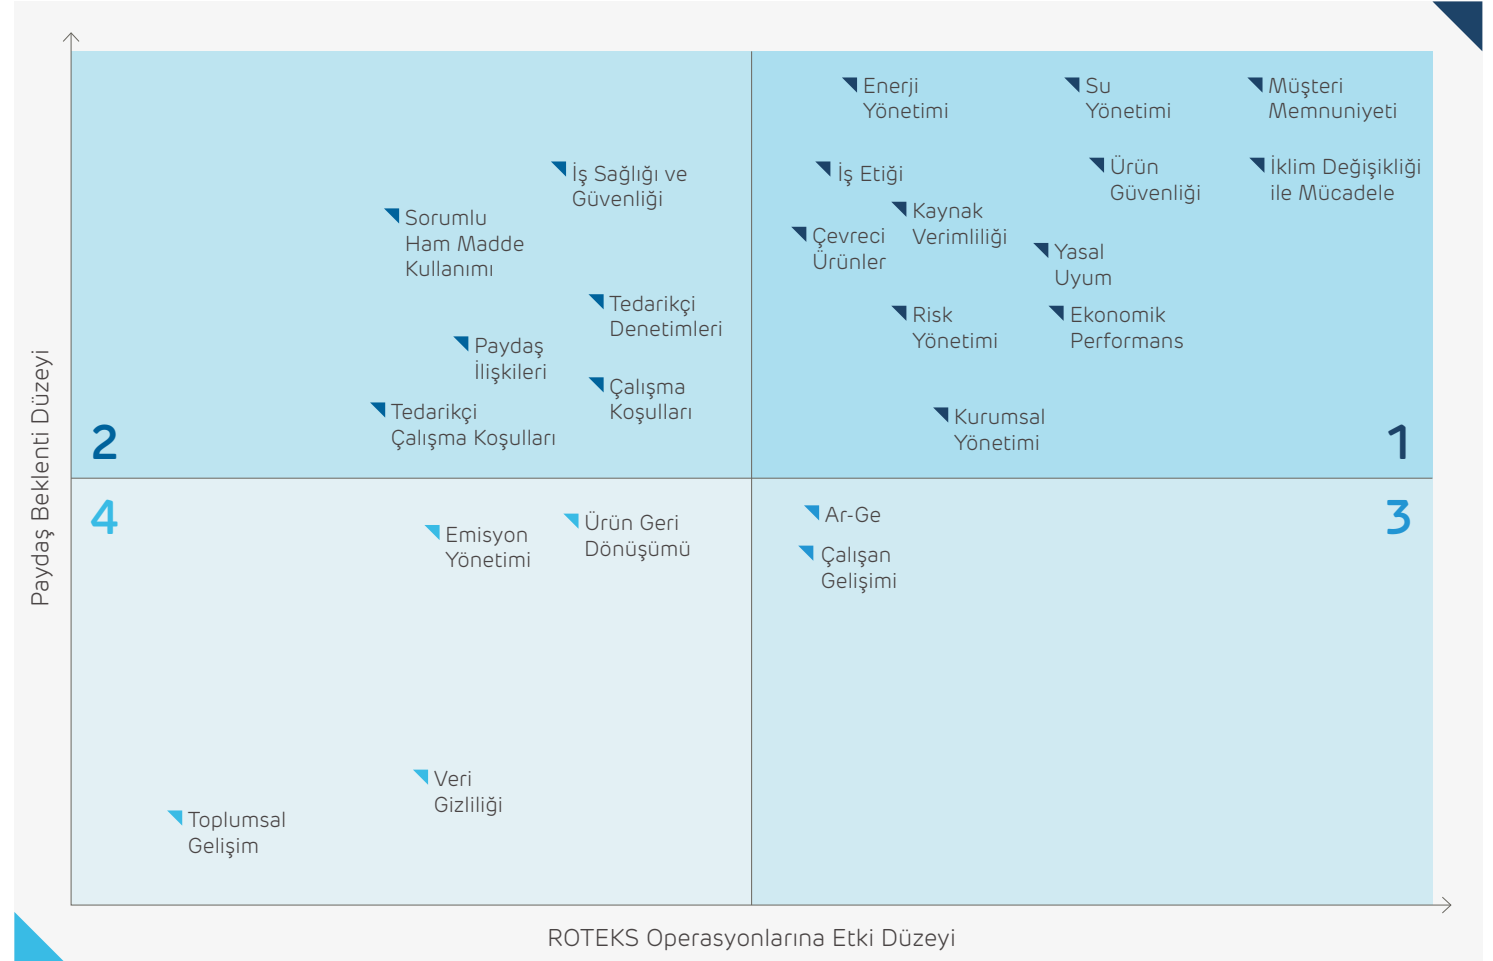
Paydaş Beklenti Düzeyi

İş Sağlığı ve Güvenliği

Sorumlu Ham Madde Kullanımı

Tedarikçi Denetimleri

Paydaş İlişkileri

Çalışma Koşulları

Tedarikçi Çalışma Koşulları

2

Enerji Yönetimi

Su Yönetimi

Müşteri Memnuniyeti

İş Etiği

Ürün Güvenliği

İklim Değişikliği ile Mücadele

Kaynak Verimliliği

Çevreci Ürünler

Yasal Uyum

Risk Yönetimi

Ekonomik Performans

Kurumsal Yönetimi

1

4

Emisyon Yönetimi

Ürün Geri Dönüşümü

Veri Gizliliği

Toplumsal Gelişim

Ar-Ge

Çalışan Gelişimi

3

ROTEKS Operasyonlarına Etki Düzeyi